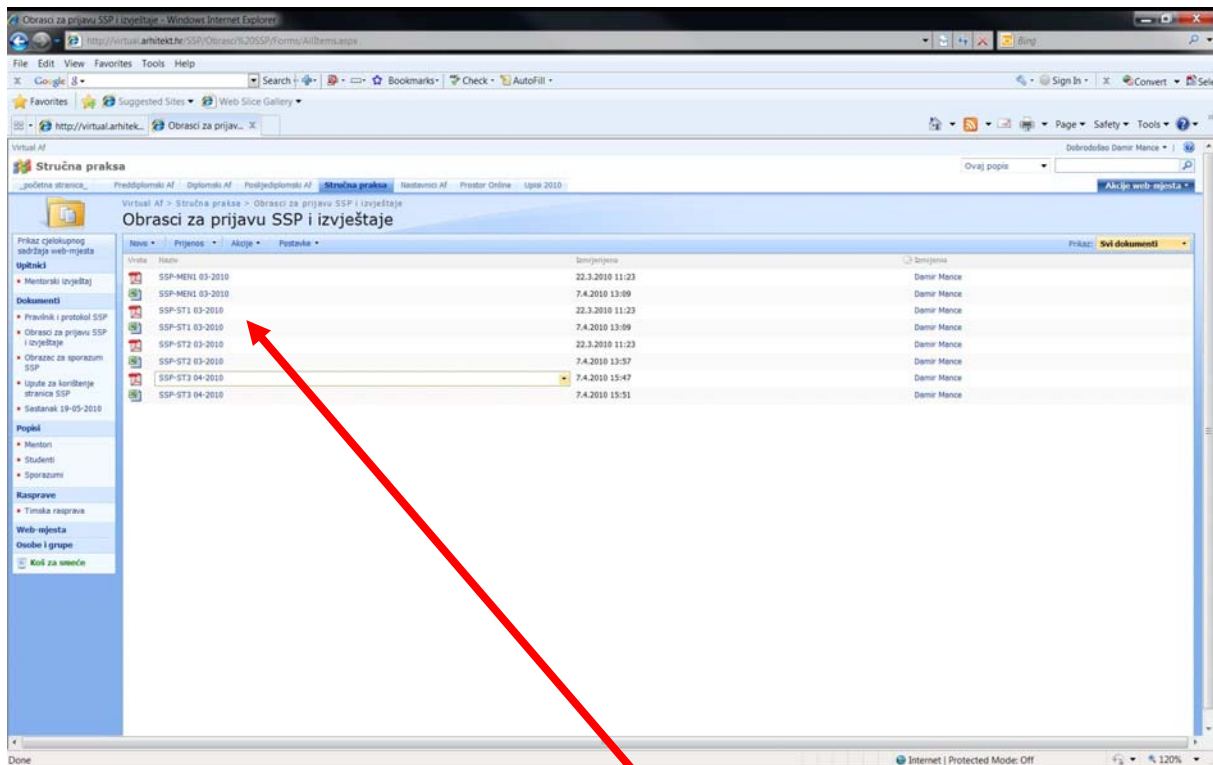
Obrasci za prijavu SSP i izvještaje - Windows Internet Explorer

http://virtual.arhitekt.hr/SSP/Obrasci%20SSP/Forms/AllItems.aspx

Bing

File Edit View Favorites Tools Help

Google Search Bookmarks Check AutoFill Sign In Convert Select

Favorites Suggested Sites Web Slice Gallery

http://virtual.arhitek... Obrasci za prijav...

Page Safety Tools

Virtual Af

Dobrodošao Damir Mance

Stručna praksa

Ovaj popis

_početna stranica_ Preddiplomski Af Diplomski Af Poslijediplomski Af Stručna praksa Nastavnici Af Prostor Online Upisi 2010

Akcije web-mjesta

Virtual Af > Stručna praksa > Obrasci za prijavu SSP i izvještaje

Obrasci za prijavu SSP i izvještaje

Prikaz cjelokupnog sadržaja web-mjesta

Upitnici
• Mentorski izvještaj

Dokumenti
• Pravilnik i protokol SSP
• Obrasci za prijavu SSP i izvještaje
• Obrazac za sporazum SSP
• Upute za korištenje stranica SSP
• Sastanak 19-05-2010

Popisi
• Mentori
• Studenti
• Sporazumi

Rasprave
• Timska rasprava

Web-mjesta

Osobe i grupe

Koš za smeće

Novo Prijenos Akcije Postavke

Prikaz: Svi dokumenti

| Vrsta | Naziv | Izmijenjeno | Izmijenio |
|---|---|---|---|
| | SSP-MEN1 03-2010 | 22.3.2010 11:23 | Damir Mance |
| | SSP-MEN1 03-2010 | 7.4.2010 13:09 | Damir Mance |
| | SSP-ST1 03-2010 | 22.3.2010 11:23 | Damir Mance |
| | SSP-ST1 03-2010 | 7.4.2010 13:09 | Damir Mance |
| | SSP-ST2 03-2010 | 22.3.2010 11:23 | Damir Mance |
| | SSP-ST2 03-2010 | 7.4.2010 13:57 | Damir Mance |
| | SSP-ST3 04-2010 | 7.4.2010 15:47 | Damir Mance |
| | SSP-ST3 04-2010 | 7.4.2010 15:51 | Damir Mance |

Done

Internet | Protected Mode: Off

120%